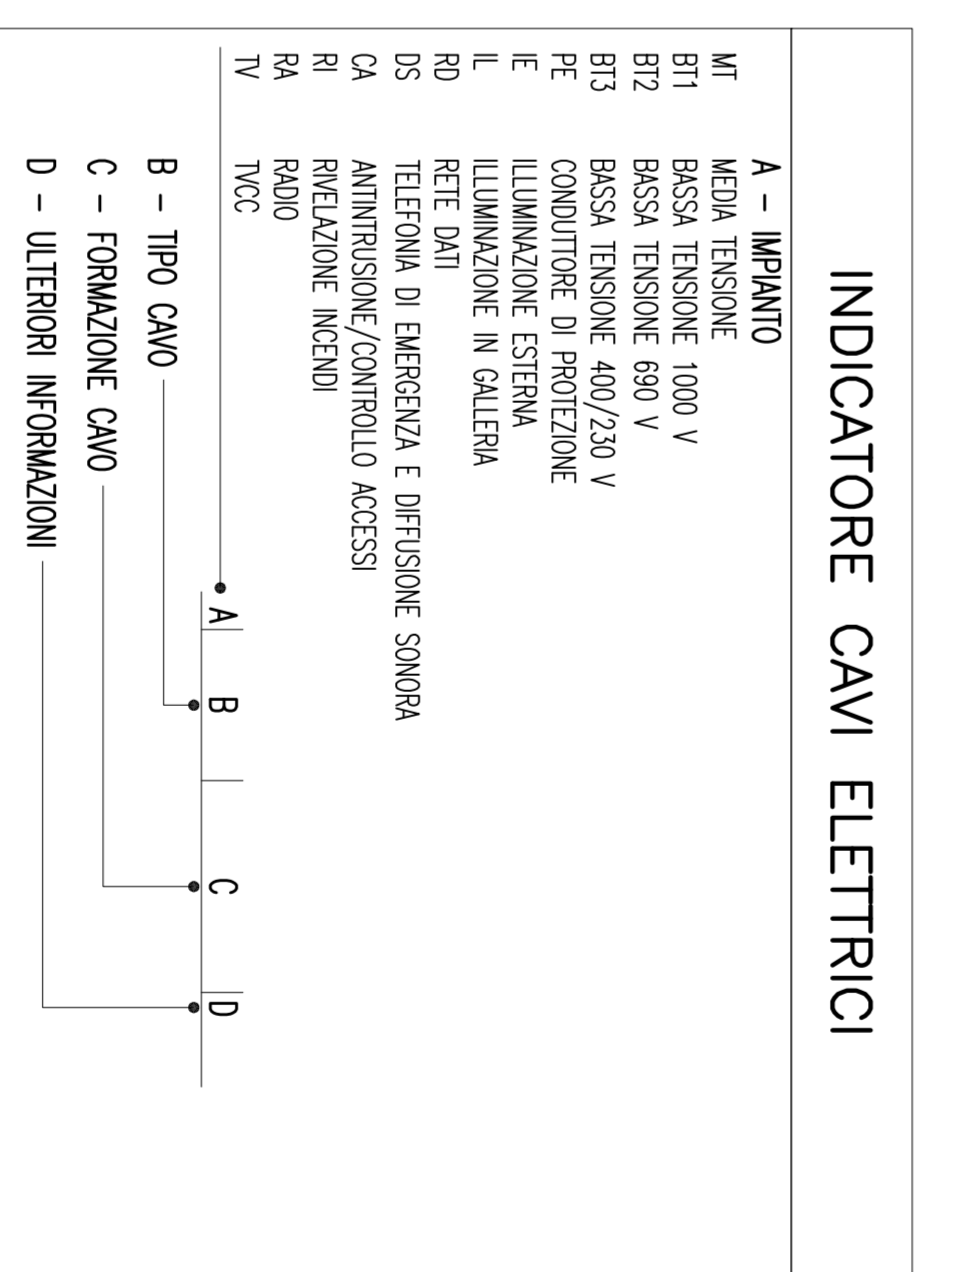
INDICATORE CAVI ELETTRICI

A – IMPIANTO

| | |
|---|---|
| MT | MEDIA TENSIONE |
| BT1 | BASSA TENSIONE 1000 V |
| BT2 | BASSA TENSIONE 690 V |
| BT3 | BASSA TENSIONE 400/230 V |
| PE | CONDUTTORE DI PROTEZIONE |
| IE | ILLUMINAZIONE ESTERNA |
| IL | ILLUMINAZIONE IN GALLERIA |
| RD | RETE DATI |
| DS | TELEFONIA DI EMERGENZA E DIFFUSIONE SONORA |
| CA | ANTINTRUSIONE/CONTROLLO ACCESSI |
| RI | RIVELAZIONE INCENDI |
| RA | RADIO |
| TV | TVCC |

B – TIPO CAVO

C – FORMAZIONE CAVO

D – ULTERIORI INFORMAZIONI

A B C D